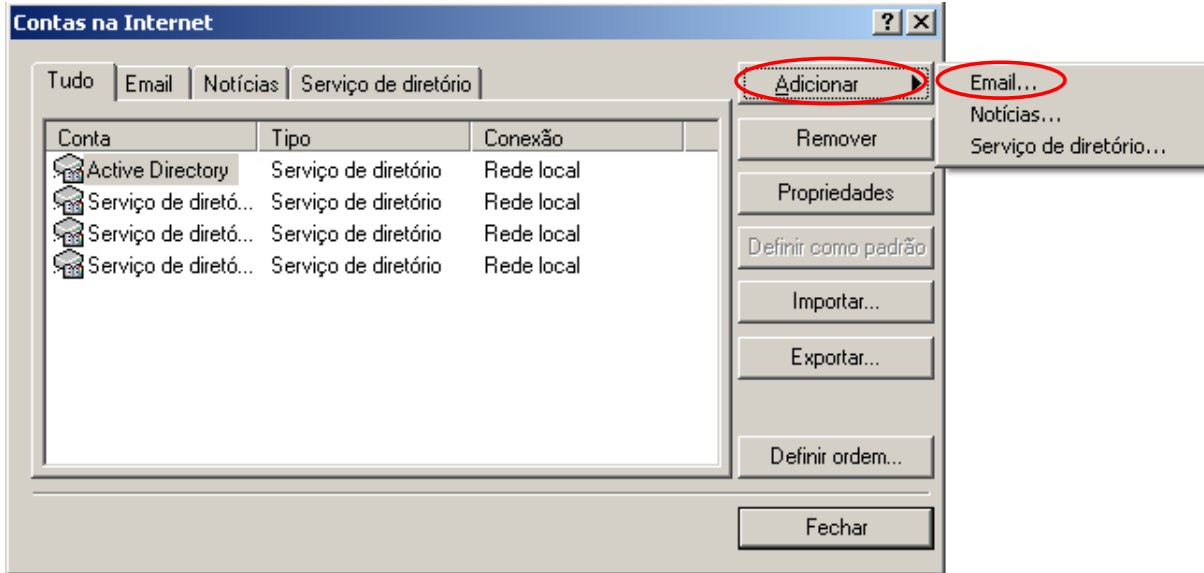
Contas na Internet

?

Tudo | Email | Notícias | Serviço de diretório

| Conta | Tipo | Conexão |
|---|---|---|
| Active Directory | Serviço de diretório | Rede local |
| Serviço de diretó... | Serviço de diretório | Rede local |
| Serviço de diretó... | Serviço de diretório | Rede local |
| Serviço de diretó... | Serviço de diretório | Rede local |

Adicionar

Email...
Notícias...
Serviço de diretório...

Remover

Propriedades

Definir como padrão

Importar...

Exportar...

Definir ordem...

Fechar